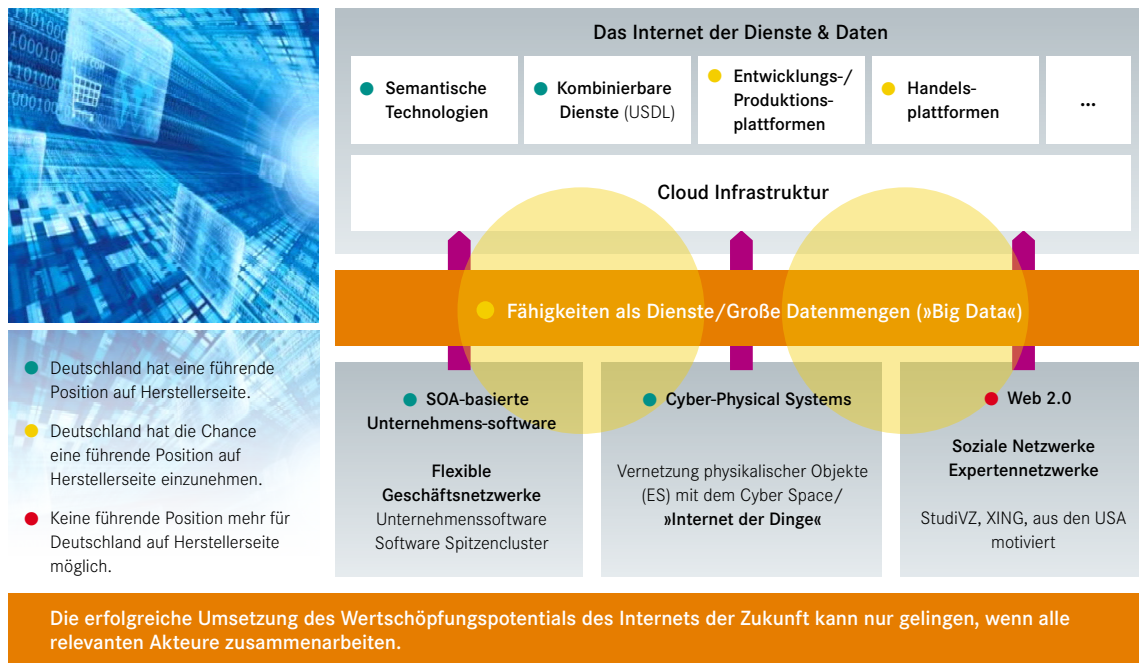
Das Internet der Dienste & Daten

Semantische Technologien

Kombinierbare Dienste (USDL)

Entwicklungs-/ Produktionsplattformen

Handelsplattformen

...

Cloud Infrastruktur

Fähigkeiten als Dienste/Große Datenmengen (»Big Data«)

SOA-basierte Unternehmens-software

Flexible Geschäftsnetzwerke
Unternehmenssoftware
Software Spitzencluster

Cyber-Physical Systems

Vernetzung physikalischer Objekte (ES) mit dem Cyber Space/ **»Internet der Dinge«**

Web 2.0

Soziale Netzwerke
Expertennetzwerke

StudiVZ, XING, aus den USA motiviert

Deutschland hat eine führende Position auf Herstellerseite.

Deutschland hat die Chance eine führende Position auf Herstellerseite einzunehmen.

Keine führende Position mehr für Deutschland auf Herstellerseite möglich.

Die erfolgreiche Umsetzung des Wertschöpfungspotentials des Internets der Zukunft kann nur gelingen, wenn alle relevanten Akteure zusammenarbeiten.